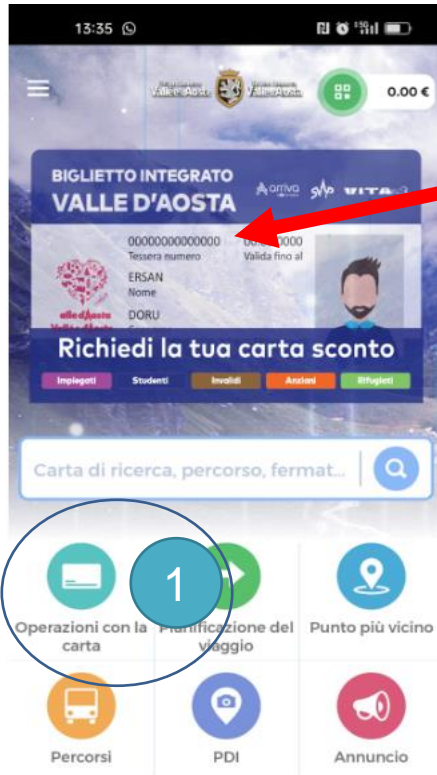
13:35

Valle d'Aosta Vallée d'Aoste

0.00 €

BIGLIETTO INTEGRATO
VALLE D'AOSTA

arriva SVAP VITA

00000000000000
Tessera numero

00.00.0000
Valida fino al

ERSAN
Nome

DORU

valle d'Aosta
Vallée d'Aoste

Richiedi la tua carta sconto

Impiegati Studenti Invalidi Anziani Rifugiati

Carta di ricerca, percorso, fermat...

1

Operazioni con la carta

Pianificazione del viaggio

Punto più vicino

Percorsi

PDI

Annuncio